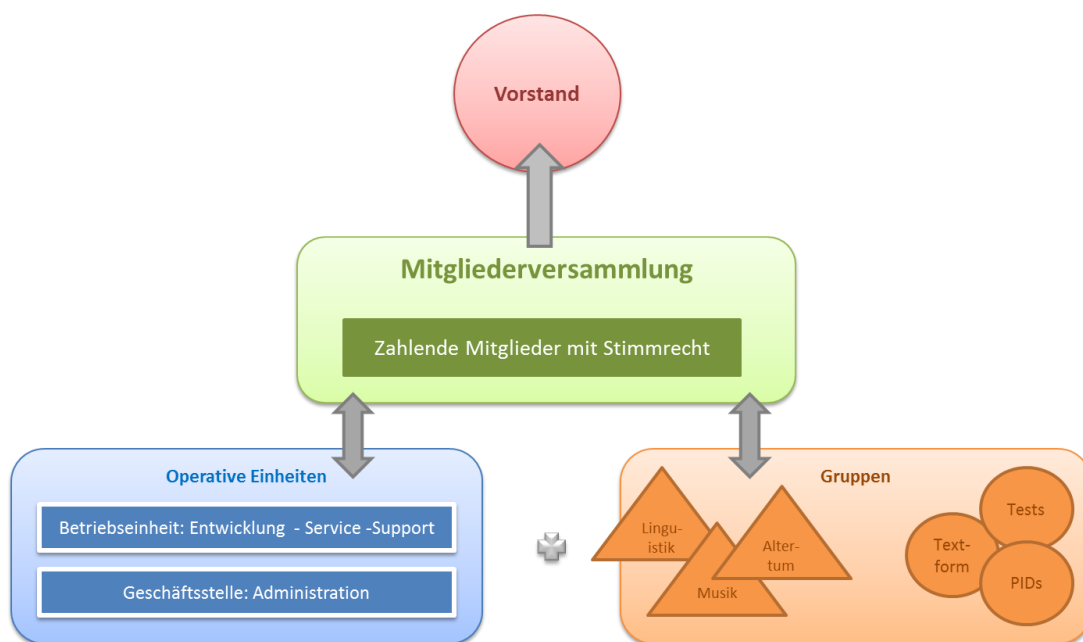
Vorstand

Mitgliederversammlung

Zahlende Mitglieder mit Stimmrecht

Operative Einheiten

Betriebseinheit: Entwicklung - Service -Support

Geschäftsstelle: Administration

Gruppen

Linguistik

Musik

Altertum

Tests

Textform

PIDs